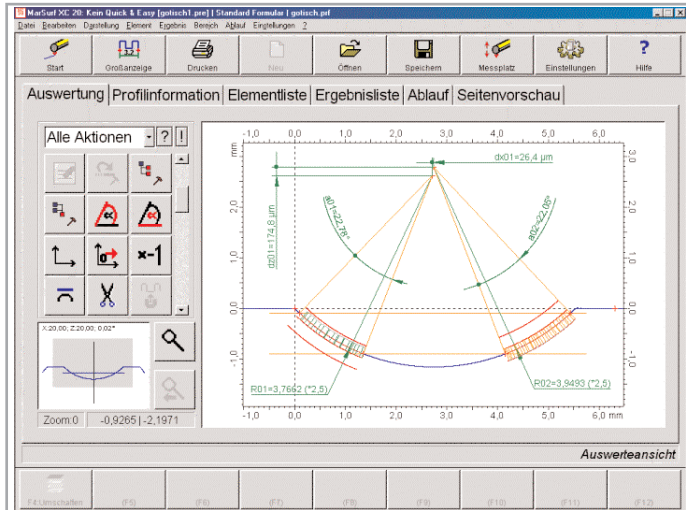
MarSurf XC 20: Kein Quick & Easy [gotisch1.pre] | Standard Formular | gotisch.prf

Datei Bearbeiten Darstellung Element Ergebnis Bereich Ablauf Einstellungen ?

Start Großanzeige Drucken Neu Öffnen Speichern Messplatz Einstellungen Hilfe

Auswertung Profilinformation Elementliste Ergebnisliste Ablauf Seitenvorschau

Alle Aktionen ? !

X:20,00; Z:20,00; 0,02°

Zoom:0 -0,9265 | -2,1971

-1,0 0,0 1,0 2,0 3,0 4,0 5,0 6,0

mm

3,0 2,0 1,0 0,0 -1,0

dx01=26,4 µm

dz01=174,8 µm

a01=22,76°

a02=22,05°

R01=3,7662 (*2,5)

R02=3,9493 (*2,5)

-1,0 0,0 1,0 2,0 3,0 4,0 5,0 6,0 mm

Auswerteansicht

Fit Umschalten (F5) (F6) (F7) (F8) (F9) (F10) (F11) (F12)